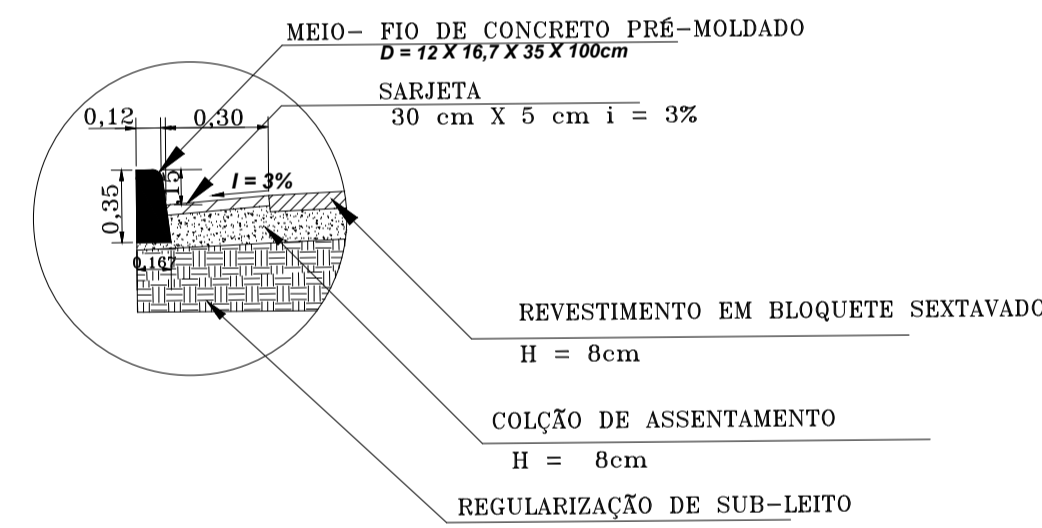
MEIO- FIO DE CONCRETO PRÉ-MOLDADO
D = 12 X 16,7 X 35 X 100cm

SARJETA
30 cm X 5 cm i = 3%

0,12
0,30
0,15
I = 3%
0,35
0,167

REVESTIMENTO EM BLOQUETE SEXTAVADO
H = 8cm

COLÇÃO DE ASSENTAMENTO
H = 8cm

REGULARIZAÇÃO DE SUB-LEITO